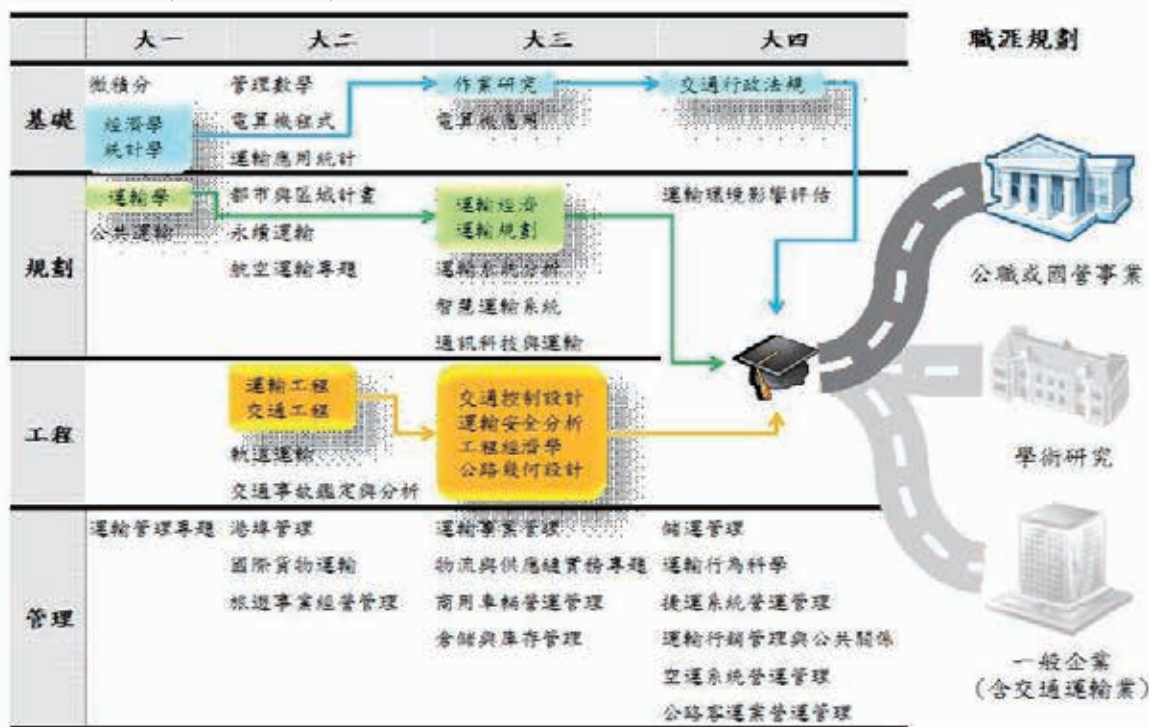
| | 大一 | 大二 | 大三 | 大四 |
|---|---|---|---|---|
| 基礎 | 微積分<br>經濟學<br>統計學 | 管理數學<br>電算機程式<br>運輸應用統計 | 作業研究<br>電算機應用 | 交通行政法規 |
| 規劃 | 運輸學<br>公共運輸 | 都市與區域計畫<br>永續運輸<br>航空運輸專題 | 運輸經濟<br>運輸規劃<br>運輸系統分析<br>智慧運輸系統<br>通訊科技與運輸 | 運輸環境影響評估 |
| 工程 | | 運輸工程<br>交通工程<br>軌道運輸<br>交通事故鑑定與分析 | 交通控制設計<br>運輸安全分析<br>工程經濟學<br>公路幾何設計 | |
| 管理 | 運輸管理專題 | 港埠管理<br>國際貨物運輸<br>旅遊事業經營管理 | 運輸專案管理<br>物流與供應鏈實務專題<br>商用車輛營運管理<br>倉儲與庫存管理 | 儲運管理<br>運輸行為科學<br>捷運系統營運管理<br>運輸行銷管理與公共關係<br>空運系統營運管理<br>公路客運業營運管理 |

職涯規劃

公職或國營事業

學術研究

一般企業
(含交通運輸業)